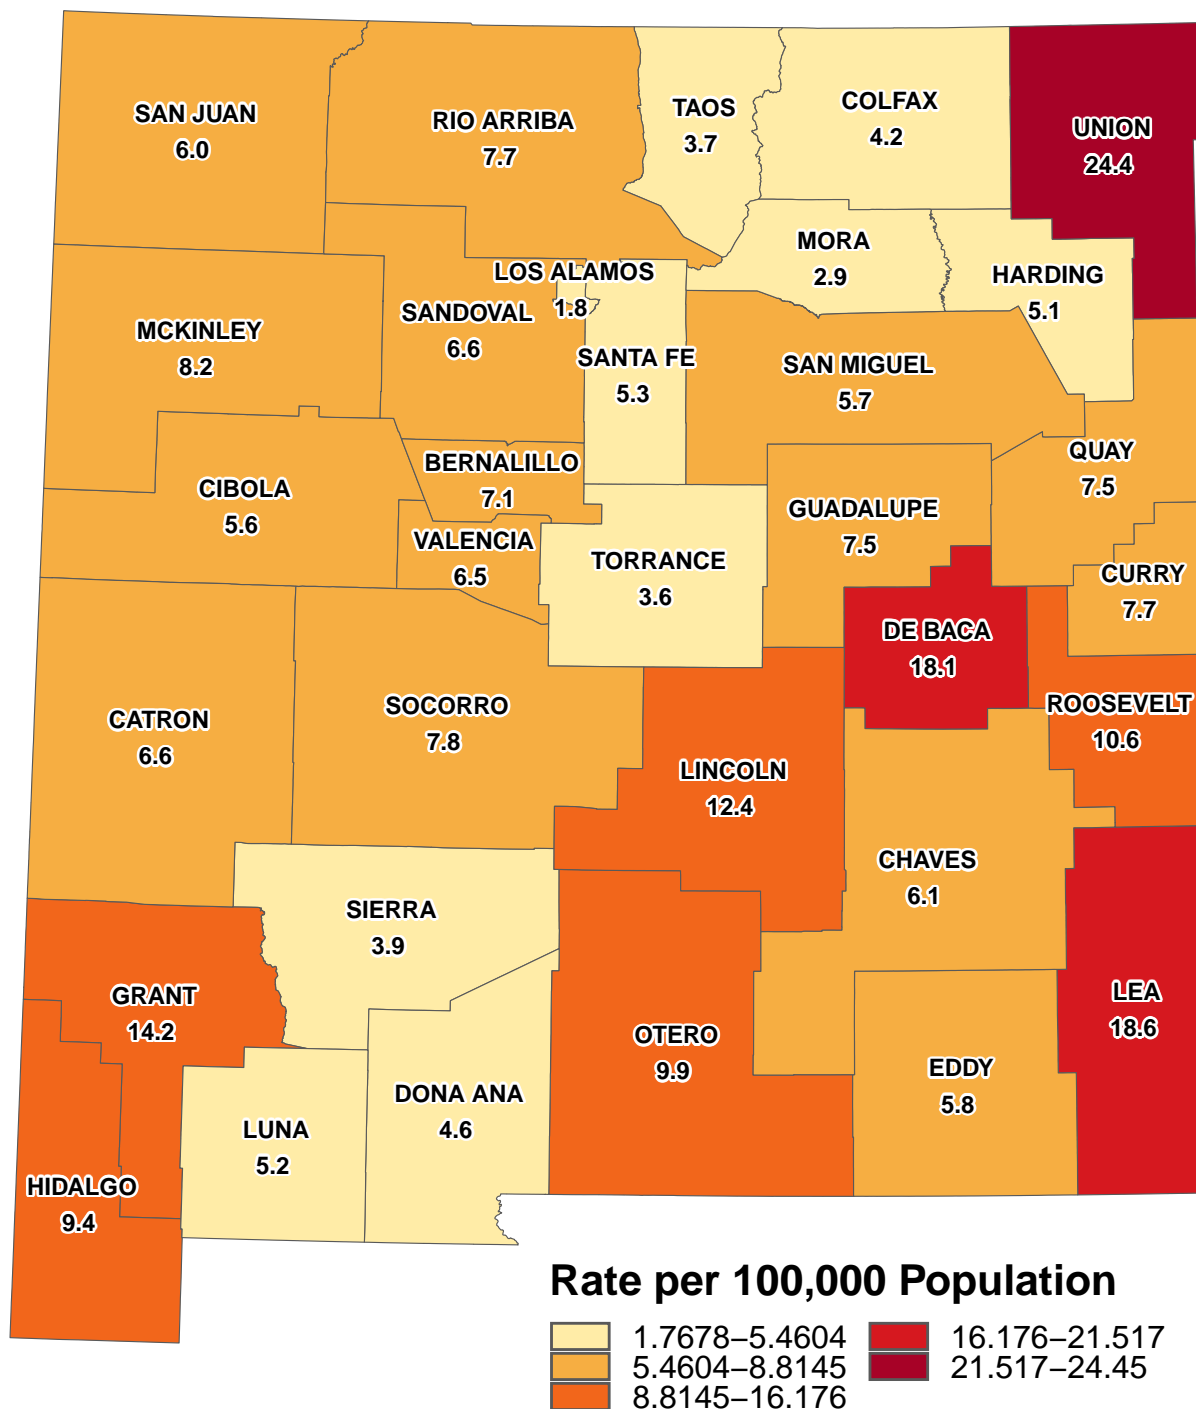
SAN JUAN
6.0

RIO ARRIBA
7.7

TAOS
3.7

COLFAX
4.2

UNION
24.4

MORA
2.9

HARDING
5.1

LOS ALAMOS
1.8

MCKINLEY
8.2

SANDOVAL
6.6

SANTA FE
5.3

SAN MIGUEL
5.7

CIBOLA
5.6

BERNALILLO
7.1

QUAY
7.5

GUADALUPE
7.5

VALENCIA
6.5

TORRANCE
3.6

CURRY
7.7

DE BACA
18.1

ROOSEVELT
10.6

CATRON
6.6

SOCORRO
7.8

LINCOLN
12.4

CHAVES
6.1

SIERRA
3.9

GRANT
14.2

LEA
18.6

OTERO
9.9

EDDY
5.8

DONA ANA
4.6

LUNA
5.2

HIDALGO
9.4

Rate per 100,000 Population
1.7678–5.4604
5.4604–8.8145
8.8145–16.176
16.176–21.517
21.517–24.45